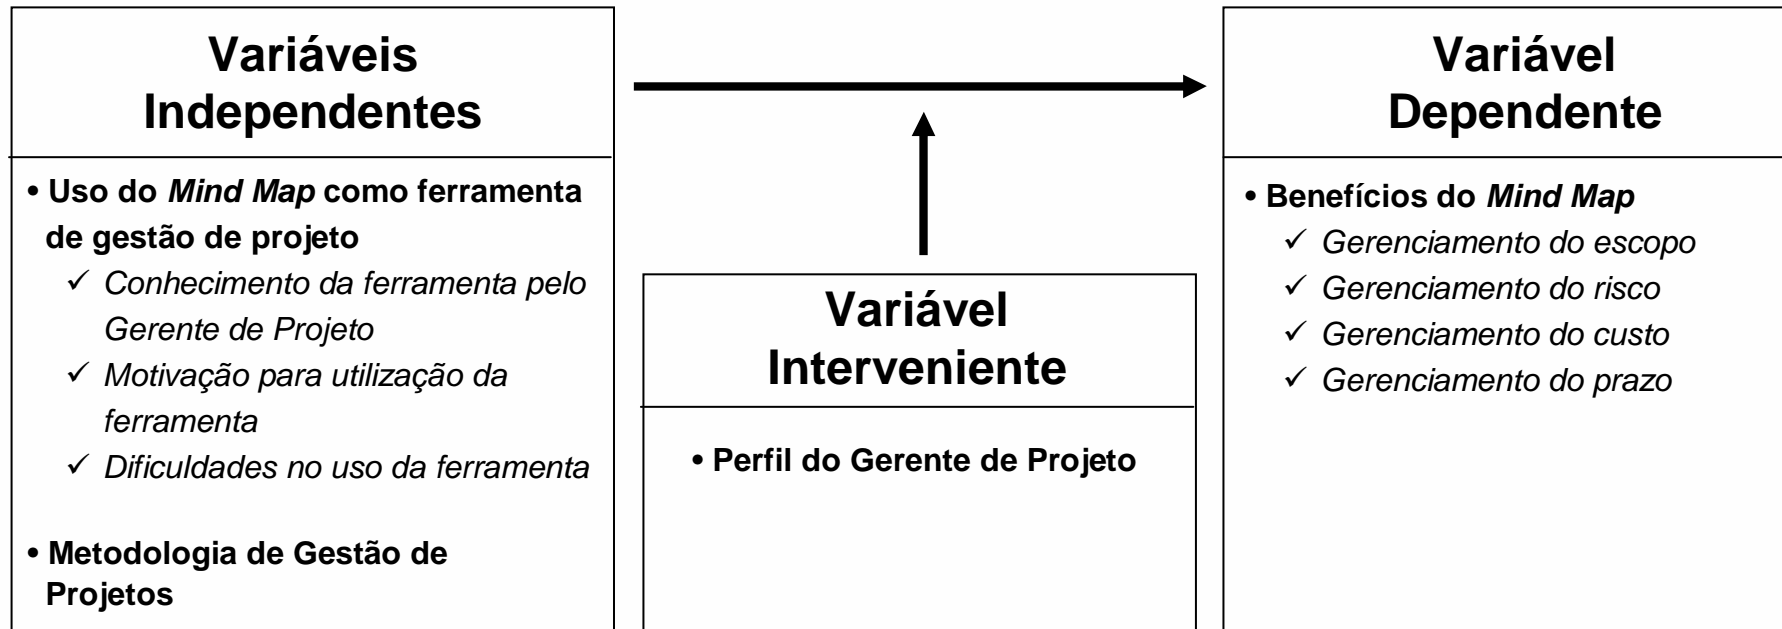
Variáveis Independentes

• Uso do *Mind Map* como ferramenta de gestão de projeto
✓ Conhecimento da ferramenta pelo Gerente de Projeto
✓ Motivação para utilização da ferramenta
✓ Dificuldades no uso da ferramenta

• Metodologia de Gestão de Projetos

Variável Interveniente

• Perfil do Gerente de Projeto

Variável Dependente

• Benefícios do *Mind Map*
✓ Gerenciamento do escopo
✓ Gerenciamento do risco
✓ Gerenciamento do custo
✓ Gerenciamento do prazo